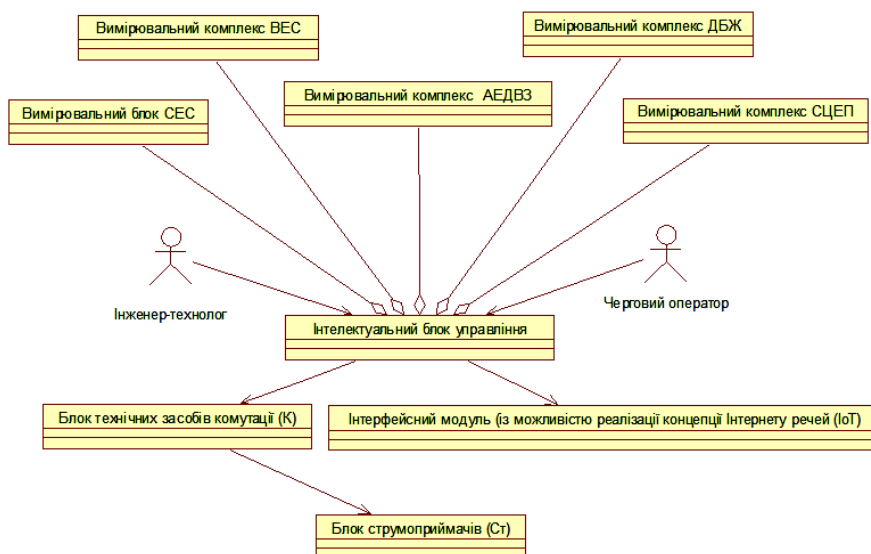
Вимірювальний комплекс ВЕС

Вимірювальний комплекс ДБЖ

Вимірювальний комплекс АЕДВЗ

Вимірювальний блок СЕС

Вимірювальний комплекс СЦЕП

Інженер-технолог

Черговий оператор

Інтелектуальний блок управління

Блок технічних засобів комутації (К)

Інтерфейсний модуль (із можливістю реалізації концепції Інтернету речей (IoT)

Блок струмоприймачів (Ст)